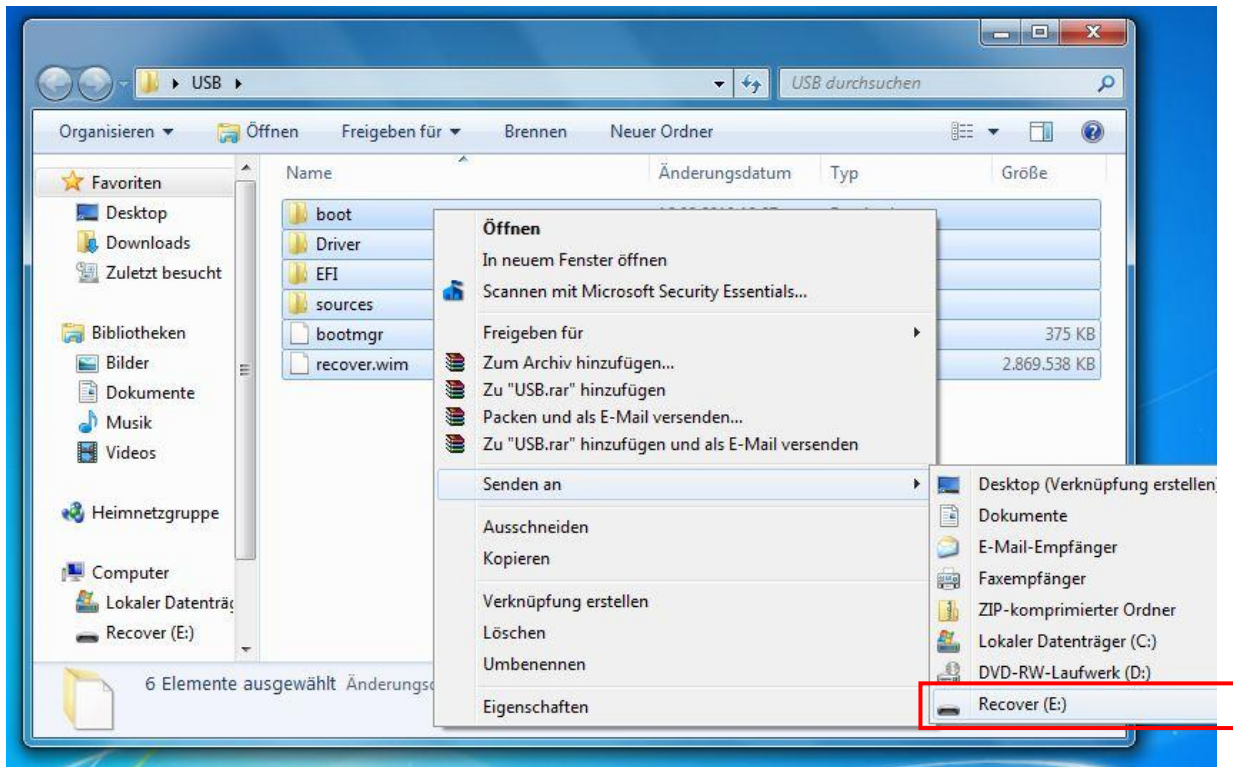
USB ▸

USB durchsuchen

Organisieren ▾ Öffnen Freigeben für ▾ Brennen Neuer Ordner

Favoriten
Desktop
Downloads
Zuletzt besucht

Bibliotheken
Bilder
Dokumente
Musik
Videos

Heimnetzgruppe

Computer
Lokaler Datenträg
Recover (E:)

| Name | Änderungsdatum | Typ | Größe |
|---|---|---|---|
| boot | | | |
| Driver | | | |
| EFI | | | |
| sources | | | |
| bootmgr | | | 375 KB |
| recover.wim | | | 2.869.538 KB |

Öffnen
In neuem Fenster öffnen
Scannen mit Microsoft Security Essentials...
Freigeben für
Zum Archiv hinzufügen...
Zu "USB.rar" hinzufügen
Packen und als E-Mail versenden...
Zu "USB.rar" hinzufügen und als E-Mail versenden
Senden an
Ausschneiden
Kopieren
Verknüpfung erstellen
Löschen
Umbenennen
Eigenschaften

Desktop (Verknüpfung erstellen)
Dokumente
E-Mail-Empfänger
Faxempfänger
ZIP-komprimierter Ordner
Lokaler Datenträger (C:)
DVD-RW-Laufwerk (D:)
Recover (E:)

6 Elemente ausgewählt Änderungsc